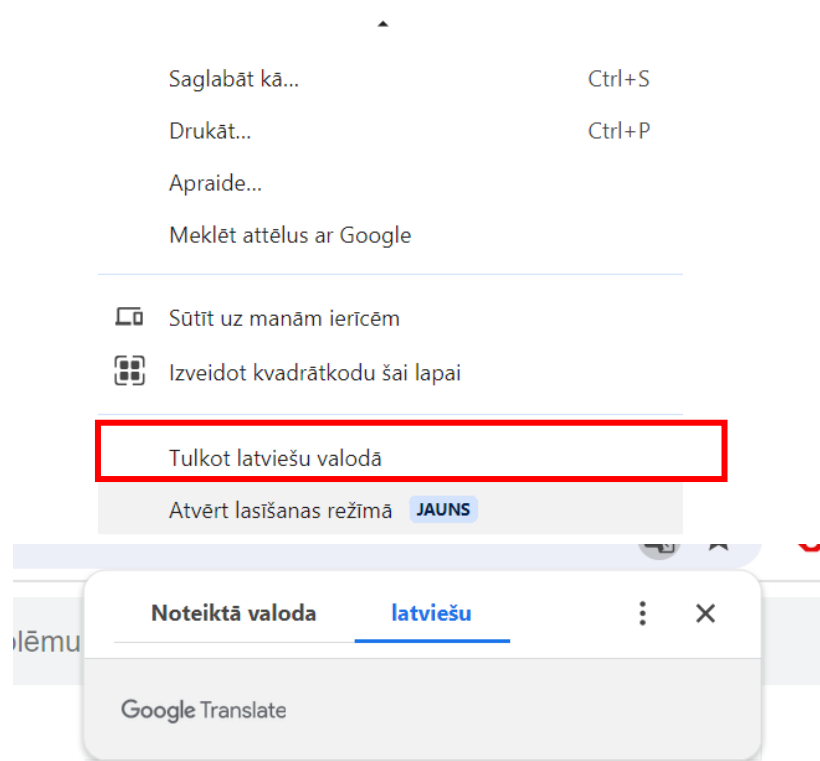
Saglabāt kā... Ctrl+S
Drukāt... Ctrl+P
Apraide...
Meklēt attēlus ar Google

Sūtīt uz manām ierīcēm
Izveidot kvadrātkodu šai lapai

Tulkot latviešu valodā
Atvērt lasīšanas režīmā JAUNS

olēmu

Noteiktā valoda latviešu

Google Translate